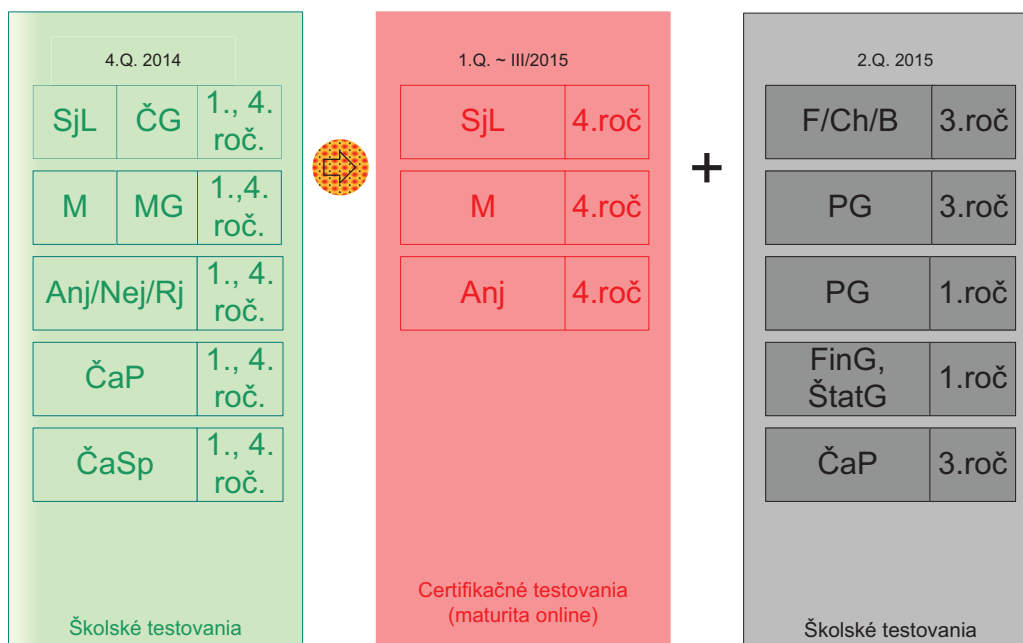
4.Q. 2014

| SjL | ČG | 1., 4. roč. |
|---|---|---|
| M | MG | 1.,4. roč. |
| Anj/Nej/Rj | | 1., 4. roč. |
| ČaP | | 1., 4. roč. |
| ČaSp | | 1., 4. roč. |

Školské testovania

1.Q. ~ III/2015

| SjL | 4.roč |
|---|---|
| M | 4.roč |
| Anj | 4.roč |

Certifikačné testovania (maturita online)

+

2.Q. 2015

| F/Ch/B | 3.roč |
|---|---|
| PG | 3.roč |
| PG | 1.roč |
| FinG, ŠtatG | 1.roč |
| ČaP | 3.roč |

Školské testovania